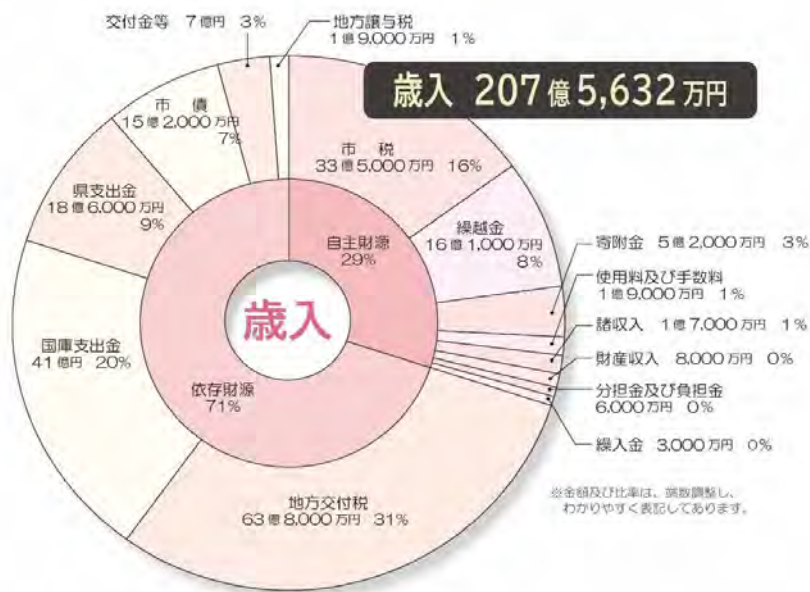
交付金等 7億円 3%

地方譲与税
1億9,000万円 1%

歳入 207億5,632万円

市 債
15億2,000万円
7%

市 税
33億5,000万円 16%

県支出金
18億6,000万円
9%

繰越金
16億1,000万円
8%

自主財源
29%

寄附金 5億2,000万円 3%

使用料及び手数料
1億9,000万円 1%

歳入

諸収入 1億7,000万円 1%

国庫支出金
41億円 20%

財産収入 8,000万円 0%

依存財源
71%

分担金及び負担金
6,000万円 0%

繰入金 3,000万円 0%

※金額及び比率は、端数調整し、わかりやすく表記してあります。

地方交付税
63億8,000万円 31%